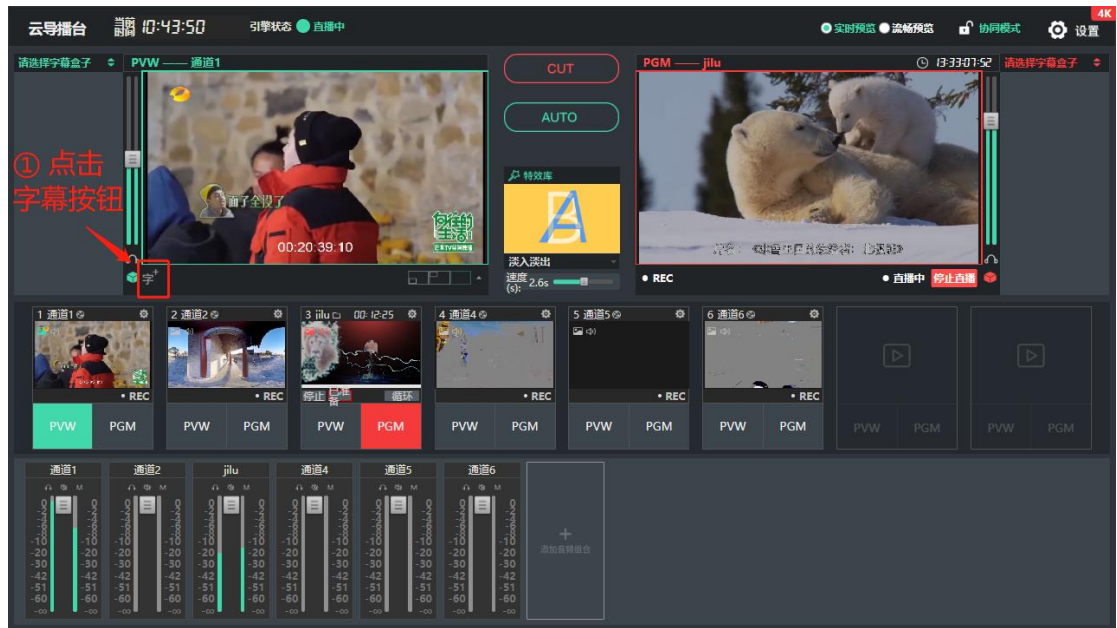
云导播台 直播 10:43:50 引擎状态 直播中

实时预览 流畅预览 协同模式 设置 4K

请选择字幕盒子 PVW —— 通道1

而了全投了

00:20:39:10

① 点击字幕按钮

字

CUT

AUTO

特效库

淡入淡出

速度(s): 2.6s

PGM —— jilu 13:33:07:52 请选择字幕盒子

REC

直播中 停止直播

1 通道1 REC PVW PGM

2 通道2 REC PVW PGM

3 jilu 00:12:25 停止 已准备 循环 PVW PGM

4 通道4 REC PVW PGM

5 通道5 REC PVW PGM

6 通道6 REC PVW PGM

PVW PGM

PVW PGM

通道1 通道2 jilu 通道4 通道5 通道6

M

0 -2 -4 -6 -8 -10 -20 -30 -42 -51 -60 -∞

添加音频混合